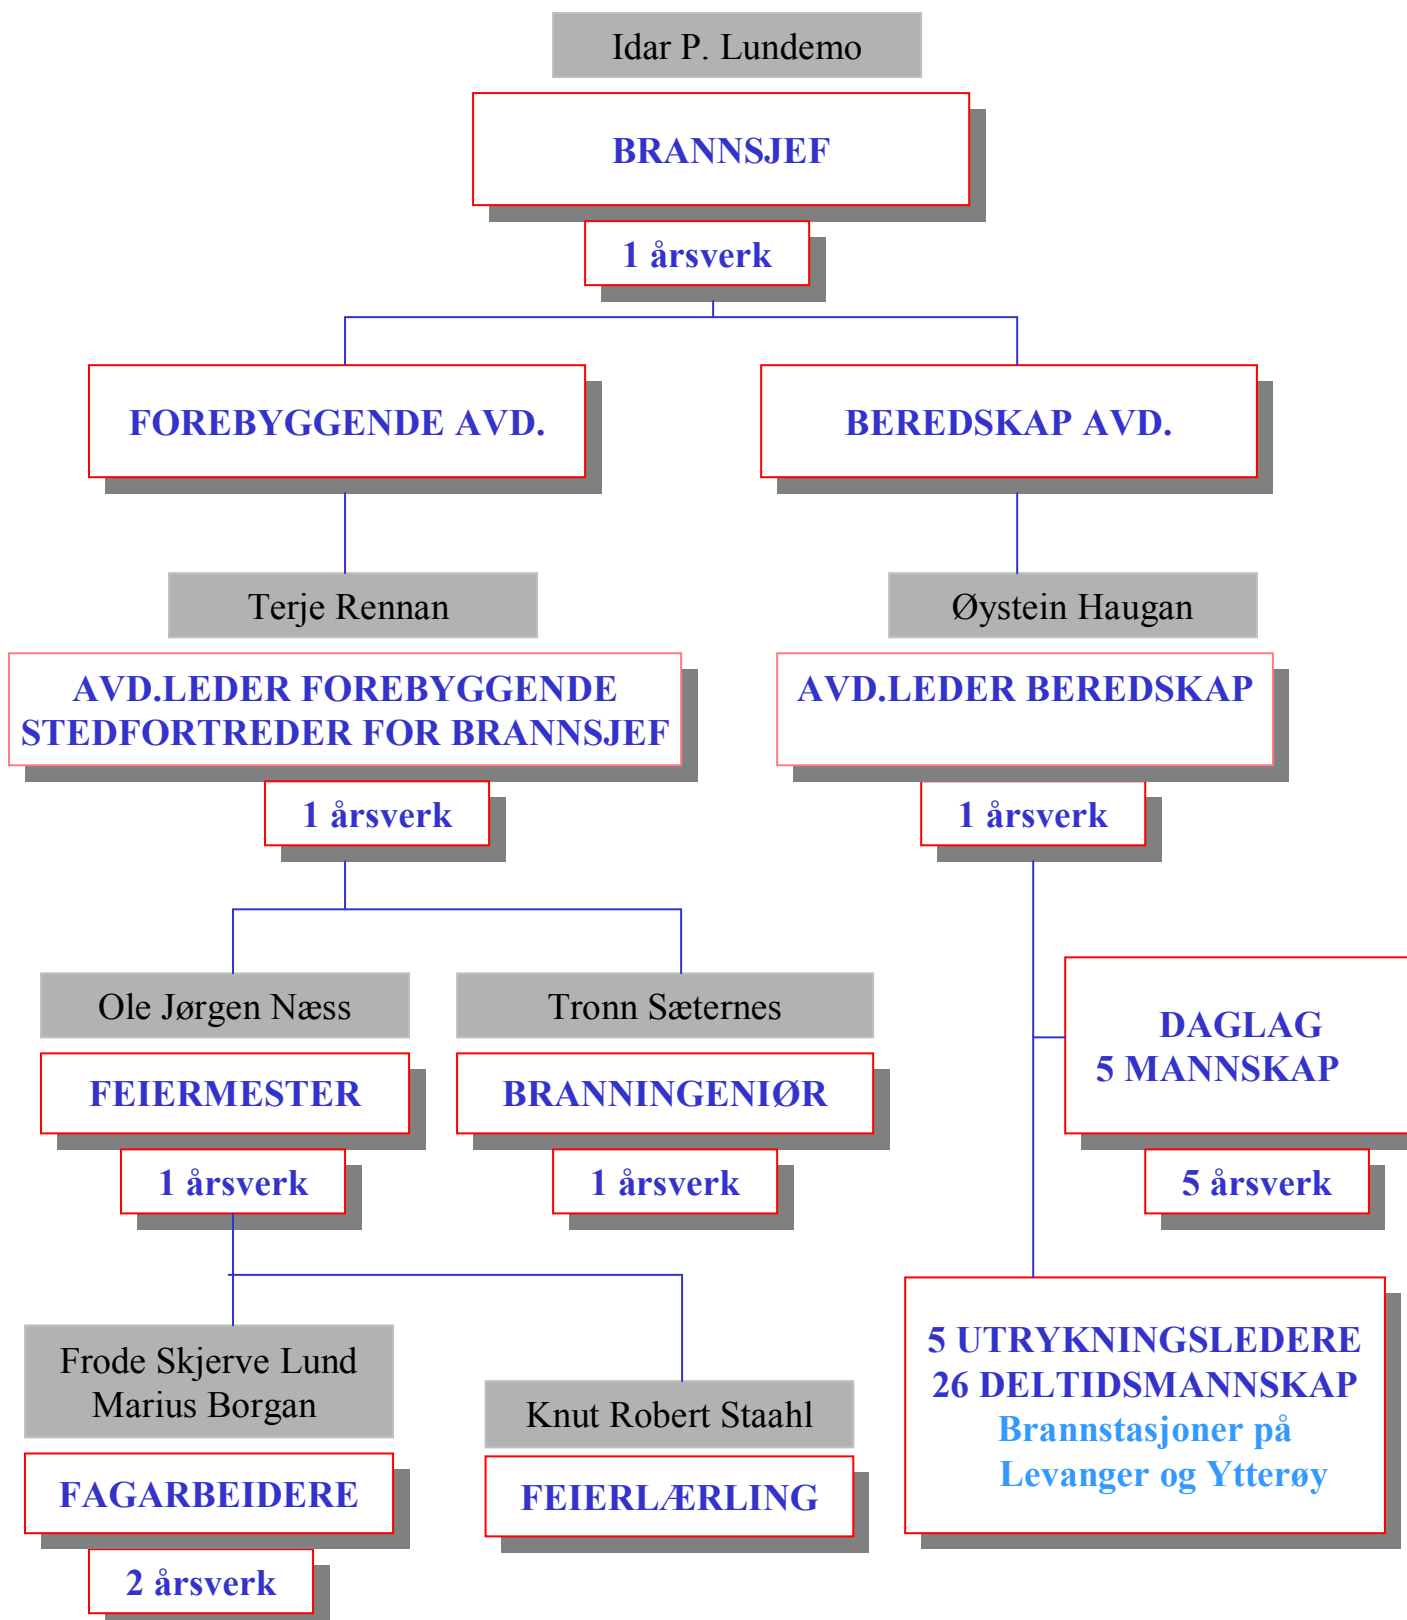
Idar P. Lundemo

BRANNSJEF

1 årsverk

FOREBYGGENDE AVD.

BEREDSKAP AVD.

Terje Rennan

AVD.LEDER FOREBYGGENDE
STEDFORTREDER FOR BRANNSJEF

1 årsverk

Øystein Haugan

AVD.LEDER BEREDSKAP

1 årsverk

Ole Jørgen Næss

FEIERMESTER

1 årsverk

Tronn Sæternes

BRANNINGENIØR

1 årsverk

DAGLAG
5 MANNSKAP

5 årsverk

Frode Skjerve Lund
Marius Borgan

FAGARBEIDERE

2 årsverk

Knut Robert Staahl

FEIERLÆRLING

5 UTRYKNINGSLEDERE
26 DELTIDSMANNSKAP
Brannstasjoner på
Levanger og Ytterøy